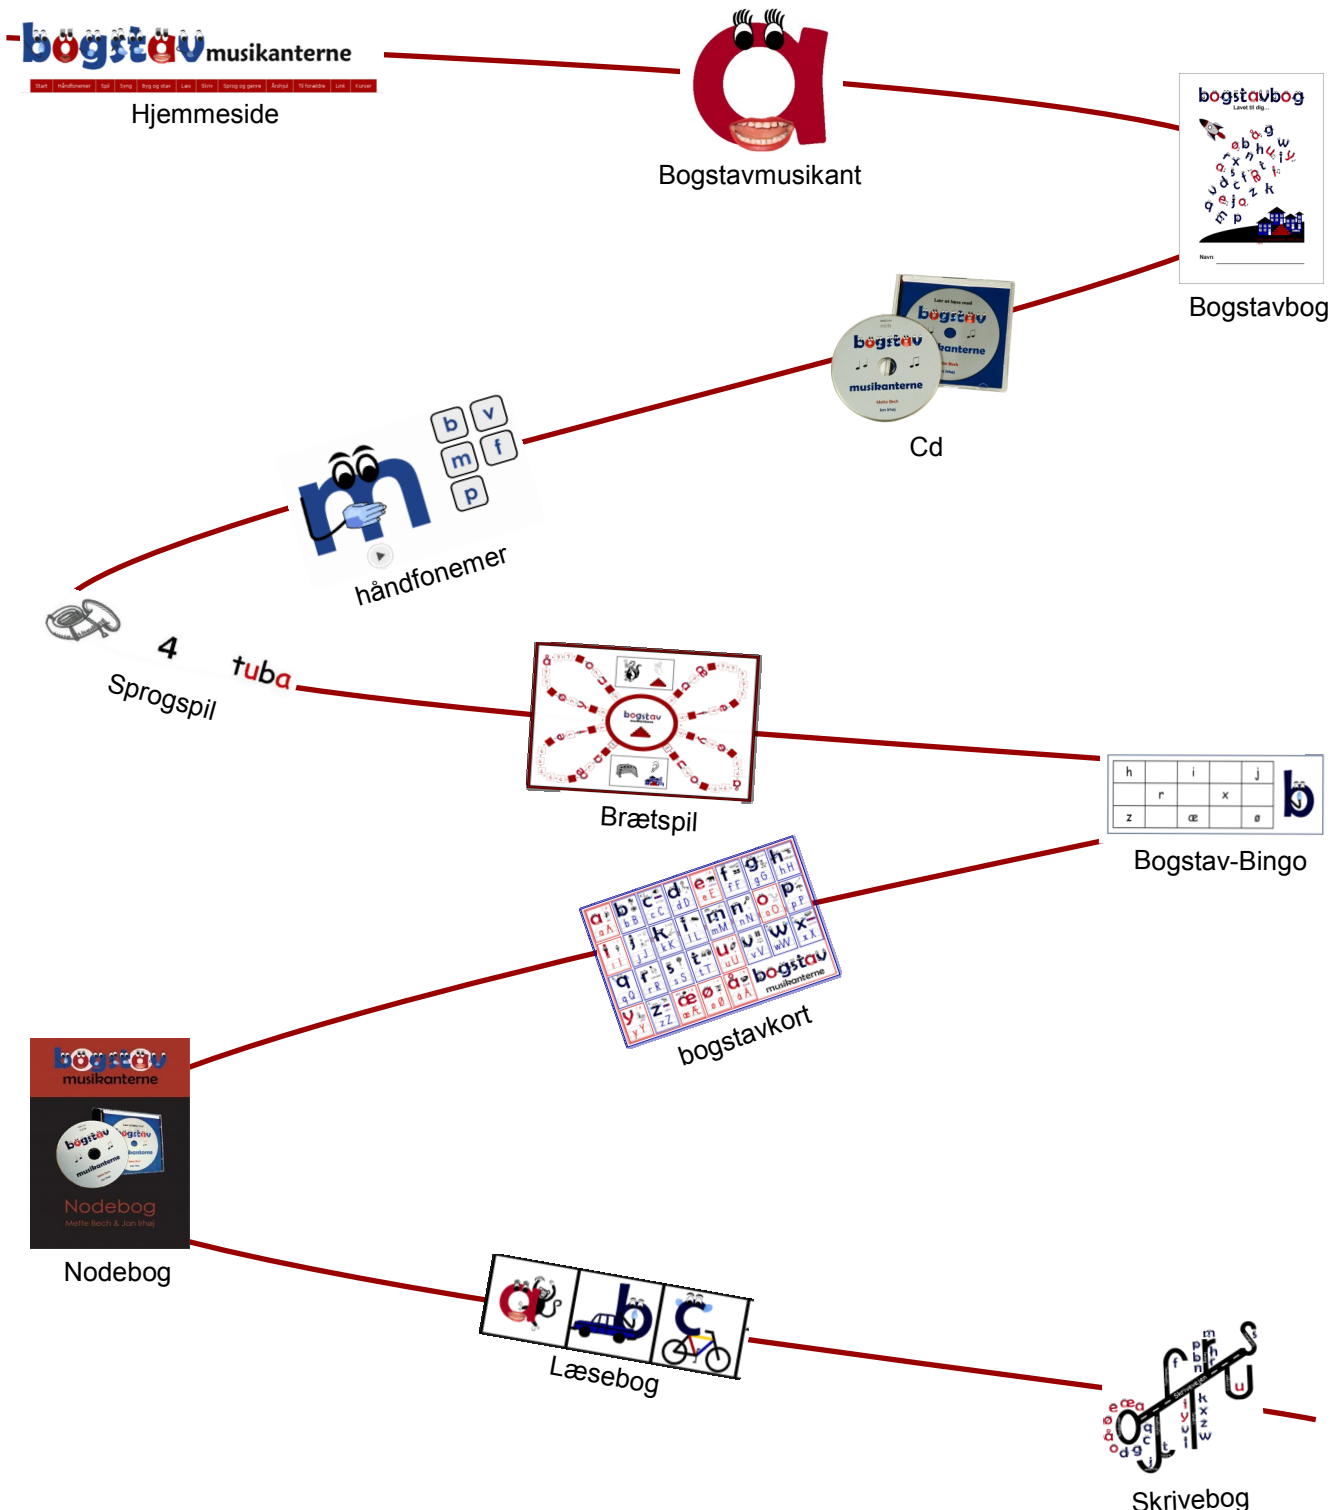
bogstav musikanterne

Start | Håndfonemer | Spil | Syng | Byg og stav | Læs | Skriv | Sprog og genre | Årshjul | Til forældre | Link | Kurser

Hjemmeside

Bogstavmusikant

bogstavbog

Lavet til dig...

Navn:

Bogstavbog

bogstav musikanterne

Cd

b v m f p

håndfonemer

4 tuba

Sprogspil

bogstav

Brætspil

| h | | i | | j |
|---|---|---|---|---|
| | r | | x | |
| z | | æ | | ø |

b

Bogstav-Bingo

bogstav musikanterne

bogstavkort

bogstav musikanterne

Nodebog

Mette Bech & Jan Ilhøj

Nodebog

Læsebog

Skrivebog